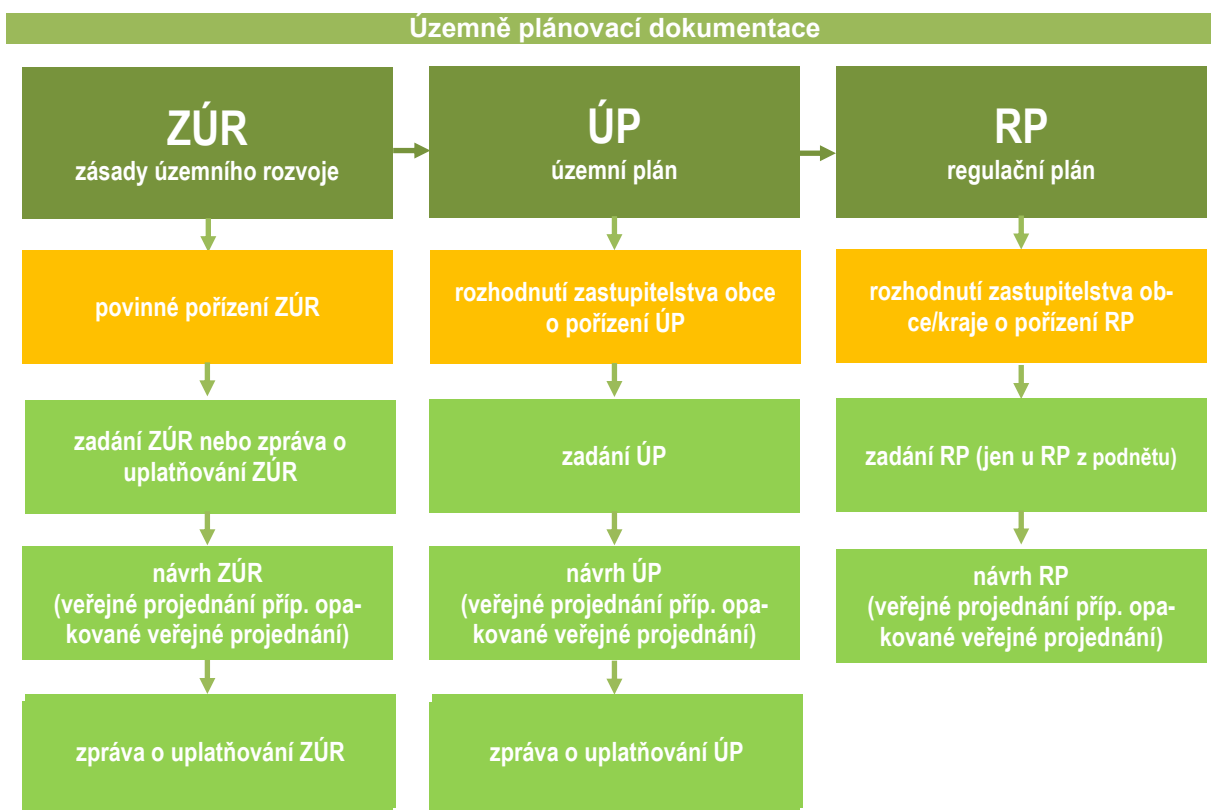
Územně plánovací dokumentace

ZÚR
zásady územního rozvoje

povinné pořízení ZÚR

zadání ZÚR nebo zpráva o uplatňování ZÚR

návrh ZÚR
(veřejné projednání příp. opakované veřejné projednání)

zpráva o uplatňování ZÚR

ÚP
územní plán

rozhodnutí zastupitelstva obce o pořízení ÚP

zadání ÚP

návrh ÚP
(veřejné projednání příp. opakované veřejné projednání)

zpráva o uplatňování ÚP

RP
regulační plán

rozhodnutí zastupitelstva obce/kraje o pořízení RP

zadání RP (jen u RP z podnětu)

návrh RP
(veřejné projednání příp. opakované veřejné projednání)